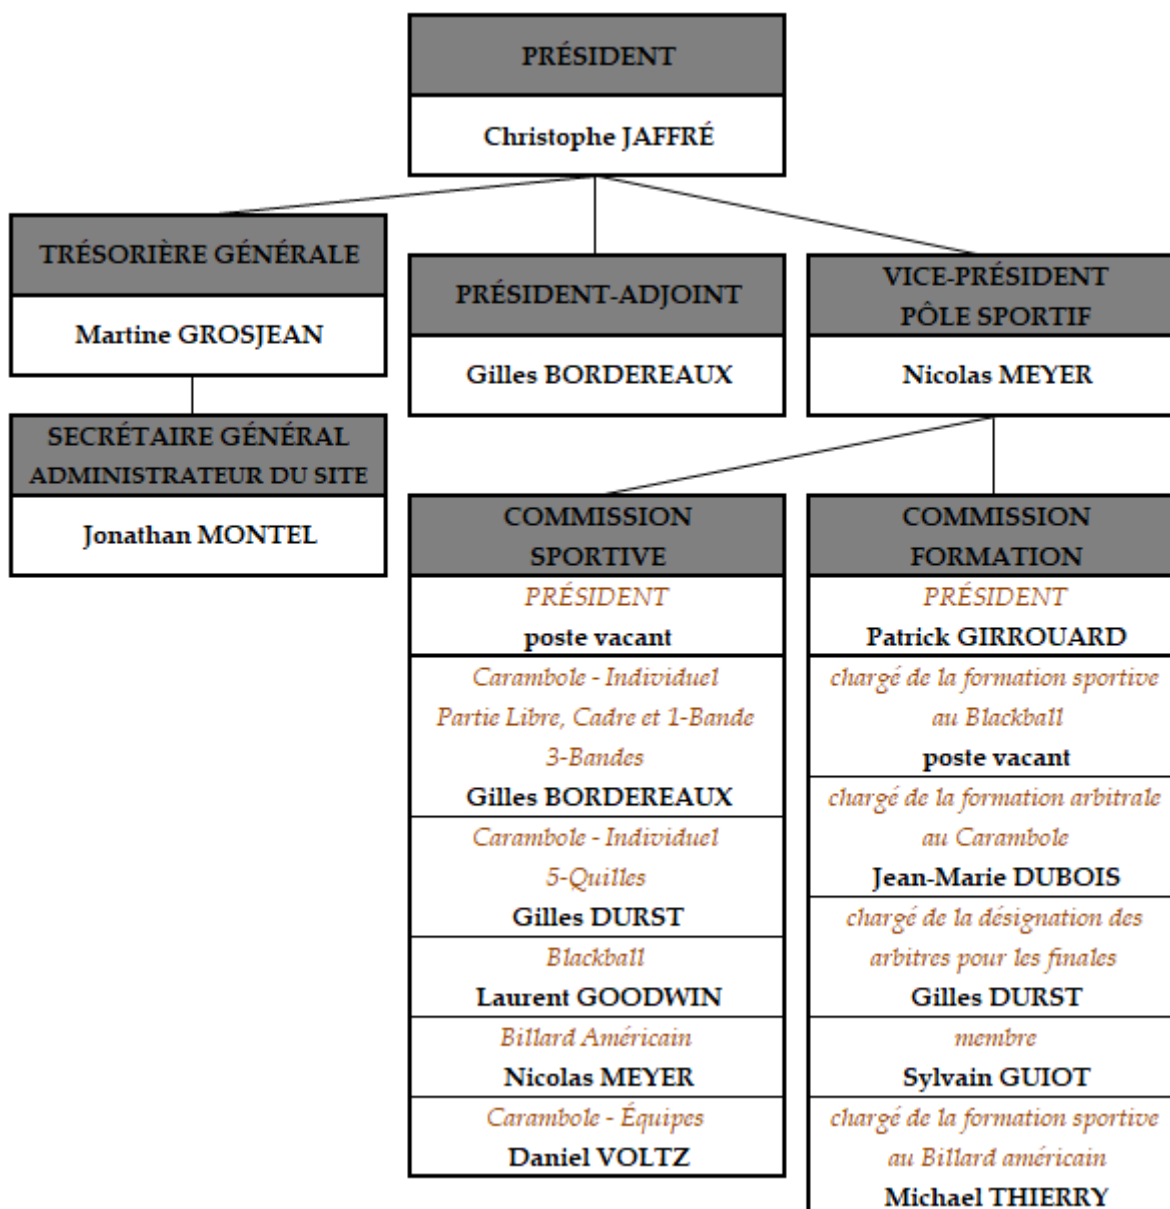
PRÉSIDENT

Christophe JAFFRÉ

TRÉSORIÈRE GÉNÉRALE

Martine GROSJEAN

SECRÉTAIRE GÉNÉRAL
ADMINISTRATEUR DU SITE

Jonathan MONTEL

PRÉSIDENT-ADJOINT

Gilles BORDEREAUX

VICE-PRÉSIDENT
PÔLE SPORTIF

Nicolas MEYER

COMMISSION
SPORTIVE

PRÉSIDENT
poste vacant

Carambole - Individuel
Partie Libre, Cadre et 1-Bande
3-Bandes
Gilles BORDEREAUX

Carambole - Individuel
5-Quilles
Gilles DURST

Blackball
Laurent GOODWIN

Billard Américain
Nicolas MEYER

Carambole - Équipes
Daniel VOLTZ

COMMISSION
FORMATION

PRÉSIDENT
Patrick GIRROUARD

chargé de la formation sportive
au Blackball
poste vacant

chargé de la formation arbitrale
au Carambole
Jean-Marie DUBOIS

chargé de la désignation des
arbitres pour les finales
Gilles DURST

membre
Sylvain GUIOT

chargé de la formation sportive
au Billard américain
Michael THIERRY